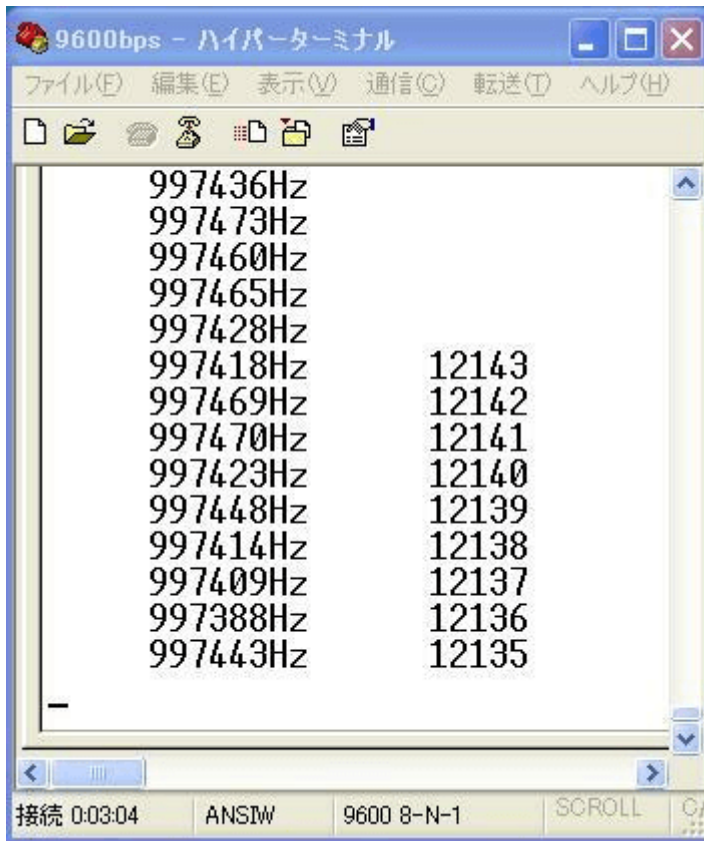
9600bps - ハイパーターミナル

ファイル(F) 編集(E) 表示(V) 通信(C) 転送(T) ヘルプ(H)

997436Hz
997473Hz
997460Hz
997465Hz
997428Hz
997418Hz 12143
997469Hz 12142
997470Hz 12141
997423Hz 12140
997448Hz 12139
997414Hz 12138
997409Hz 12137
997388Hz 12136
997443Hz 12135
_

接続 0:03:04 ANSIW 9600 8-N-1 SCROLL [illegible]